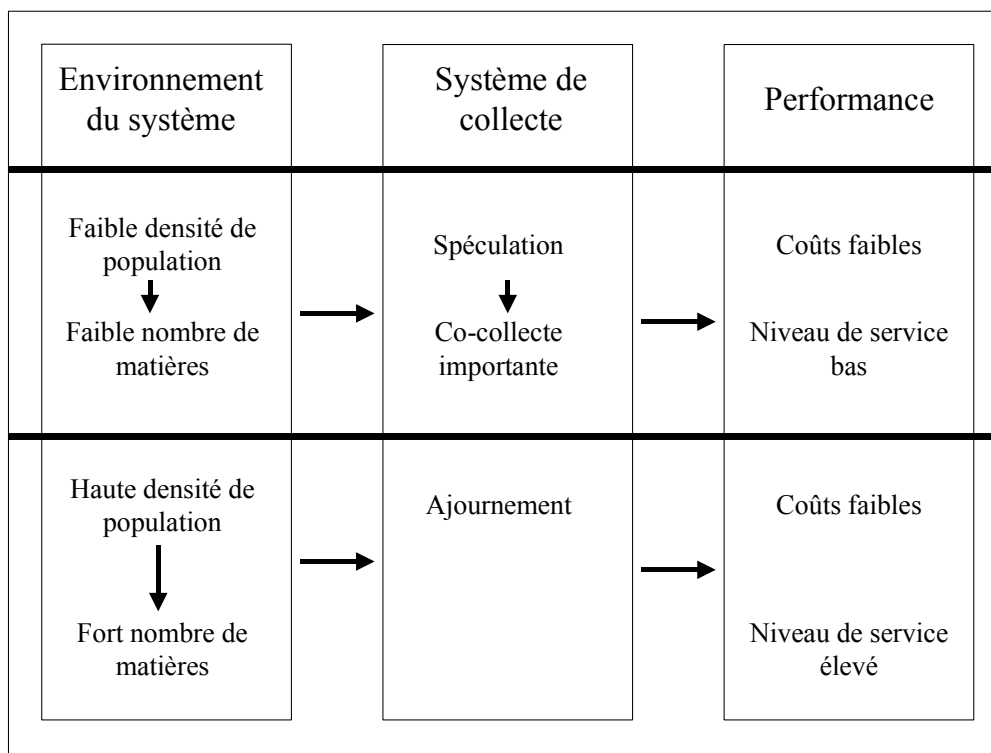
| Environnement du système | Système de collecte | Performance |
|---|---|---|
| Faible densité de population<br>Faible nombre de matières | Spéculation<br>Co-collecte importante | Coûts faibles<br>Niveau de service bas |
| Haute densité de population<br>Fort nombre de matières | Ajournement | Coûts faibles<br>Niveau de service élevé |